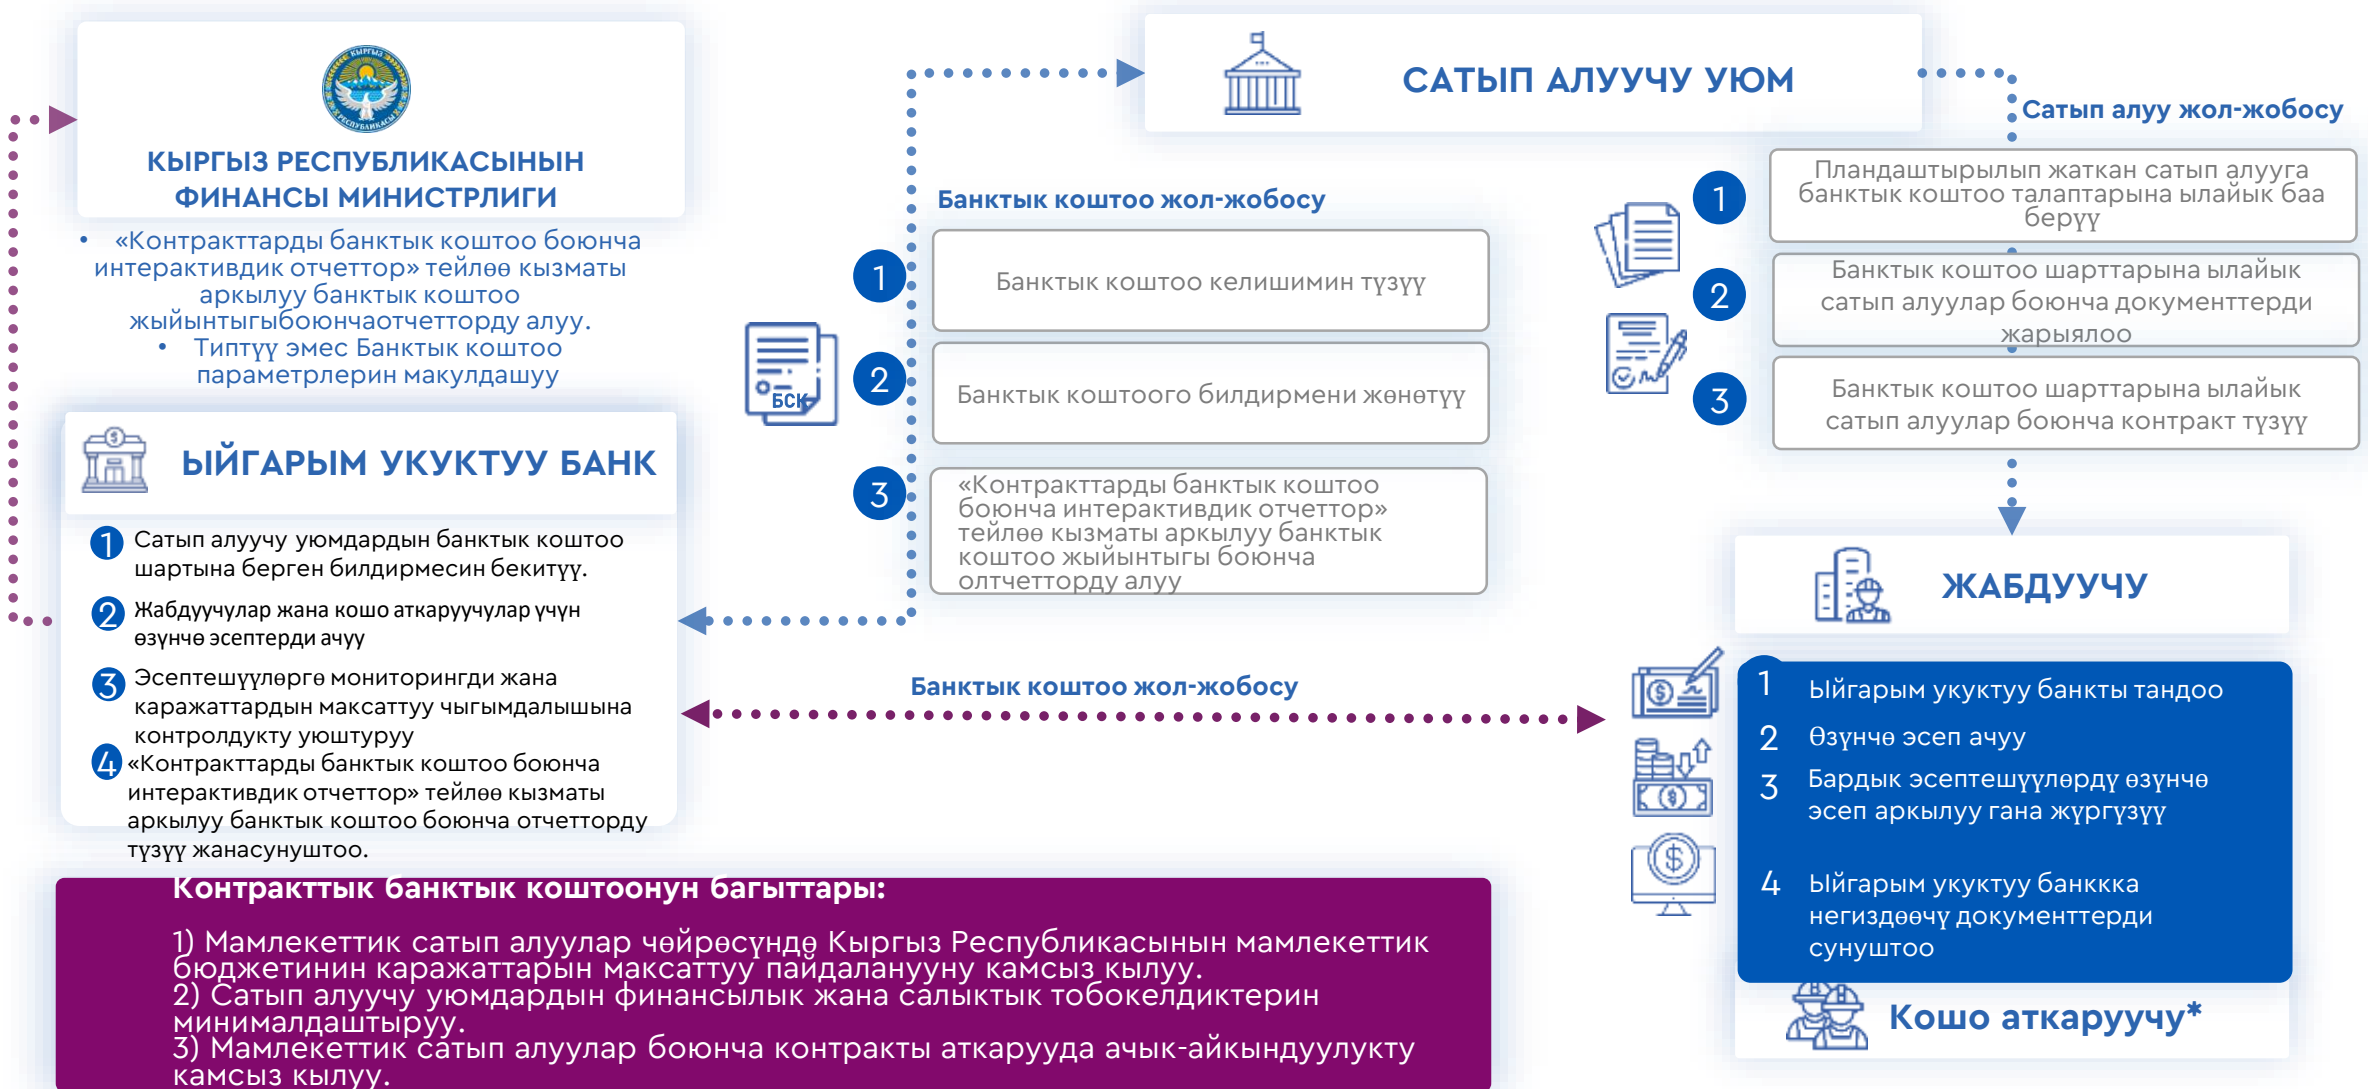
КЫРГЫЗ РЕСПУБЛИКАСЫНЫН ФИНАНСЫ МИНИСТРЛИГИ

• «Контракттарды банктык коштоо боюнча интерактивдик отчеттор» тейлөө кызматы аркылуу банктык коштоо жыйынтыгыбоюнчаотчеттору алуу.
• Типтүү эмес Банктык коштоо параметрлерин макулдашуу

ЫЙГАРЫМ УКУКТУУ БАНК

1 Сатып алуучу уюмдардын банктык коштоо шартына берген билдирмесин бекитүү.
2 Жабдуучулар жана кошо аткаруучулар үчүн өзүнчө эсептерди ачуу
3 Эсептешүүлөргө мониторингди жана каражаттардын максаттуу чыгымдалышына контролдукту уюштуруу
4 «Контракттарды банктык коштоо боюнча интерактивдик отчеттор» тейлөө кызматы аркылуу банктык коштоо боюнча отчетторду түзүү жанасунуштоо.

САТЫП АЛУУЧУ УЮМ

Банктык коштоо жол-жобосу

1 Банктык коштоо келишимин түзүү
2 Банктык коштоого билдирмени жөнөтүү
3 «Контракттарды банктык коштоо боюнча интерактивдик отчеттор» тейлөө кызматы аркылуу банктык коштоо жыйынтыгы боюнча олтчеттордү алуу

БСК

Сатып алуу жол-жобосу

1 Пландаштырылып жаткан сатып алууга банктык коштоо талаптарына ылайык баа берүү
2 Банктык коштоо шарттарына ылайык сатып алуулар боюнча документтерди жарыялоо
3 Банктык коштоо шарттарына ылайык сатып алуулар боюнча контракт түзүү

ЖАБДУУЧУ

Банктык коштоо жол-жобосу

1 Ыйгарым укуктуу банкты тандоо
2 Өзүнчө эсеп ачуу
3 Бардык эсептешүүлөрдү өзүнчө эсеп аркылуу гана жүргүзүү
4 Ыйгарым укуктуу банккка негиздөөчү документтерди сунуштоо

Кошо аткаруучу*

Контракттык банктык коштоонун багыттары:

1) Мамлекеттик сатып алуулар чөйрөсүндө Кыргыз Республикасынын мамлекеттик бюджетинин каражаттарын максаттуу пайдаланууну камсыз кылуу.
2) Сатып алуучу уюмдардын финансылык жана салыктык тобокелдиктерин минималдаштыруу.
3) Мамлекеттик сатып алуулар боюнча контракты аткарууда ачык-айкындуулукту камсыз кылуу.